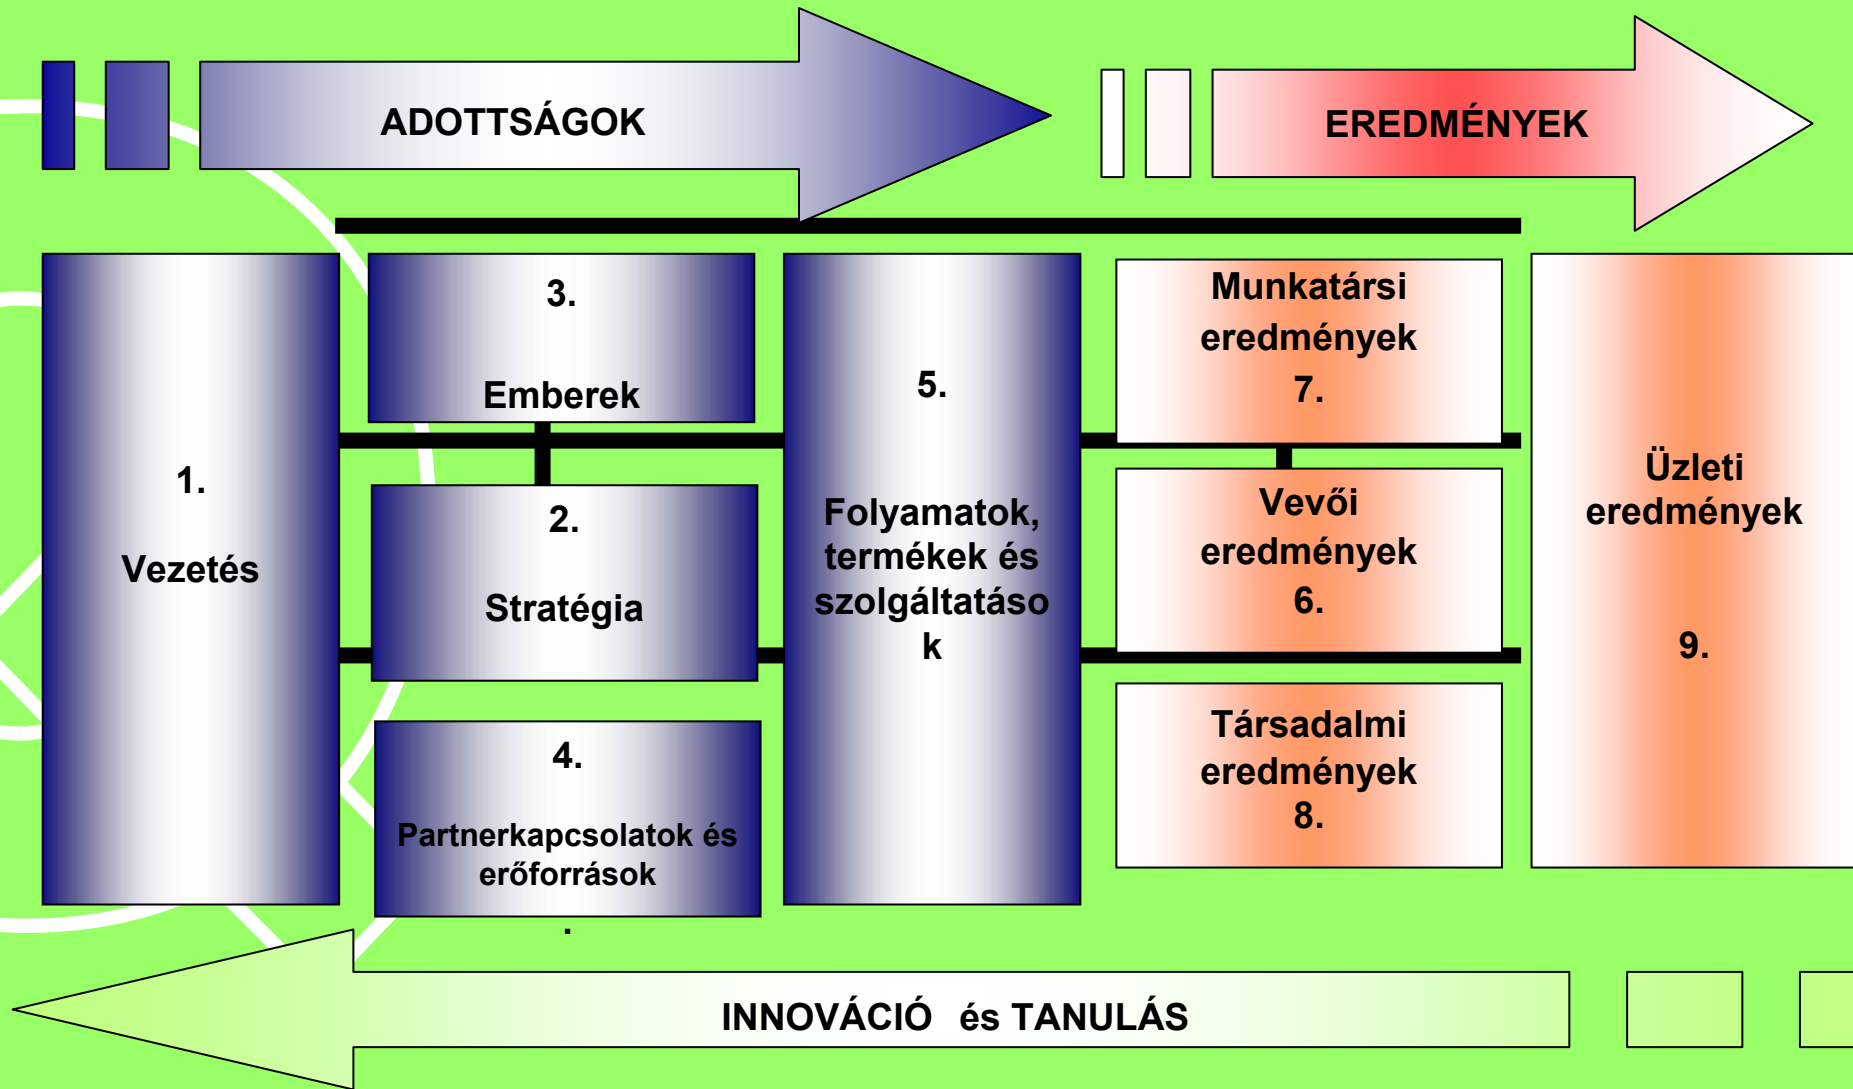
ADOTTSÁGOK

EREDMÉNYEK

1.

Vezetés

3.

Emberek

2.

Stratégia

4.

Partnerkapcsolatok és erőforrások

.

5.

Folyamatok, termékek és szolgáltatások

Munkatársi eredmények 7.

Vevői eredmények 6.

Társadalmi eredmények 8.

Üzleti eredmények

9.

INNOVÁCIÓ és TANULÁS